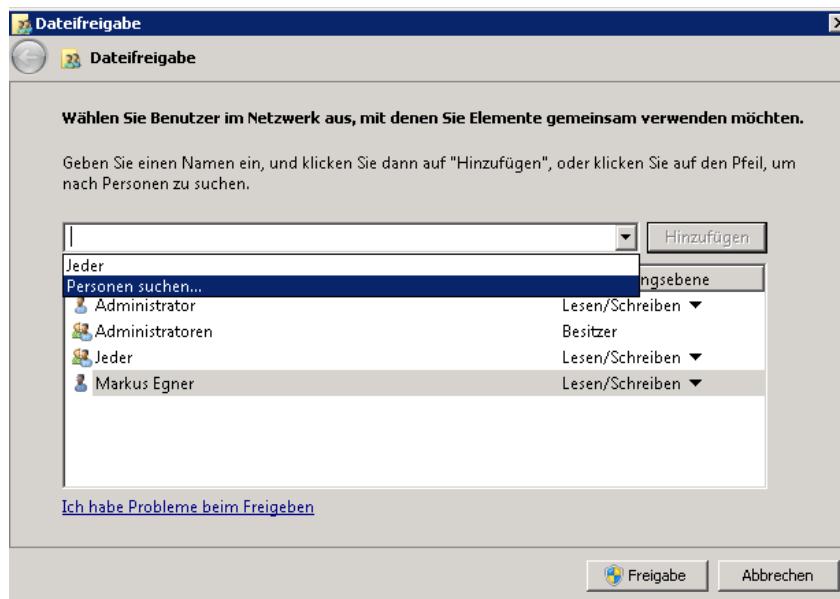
Dateifreigabe

Dateifreigabe

Wählen Sie Benutzer im Netzwerk aus, mit denen Sie Elemente gemeinsam verwenden möchten.

Geben Sie einen Namen ein, und klicken Sie dann auf "Hinzufügen", oder klicken Sie auf den Pfeil, um nach Personen zu suchen.

Hinzufügen

Jeder
Personen suchen...

ngsebene

| | |
|---|---|
| Administrator | Lesen/Schreiben ▼ |
| Administratoren | Besitzer |
| Jeder | Lesen/Schreiben ▼ |
| Markus Egner | Lesen/Schreiben ▼ |

Ich habe Probleme beim Freigeben

Freigabe Abbrechen